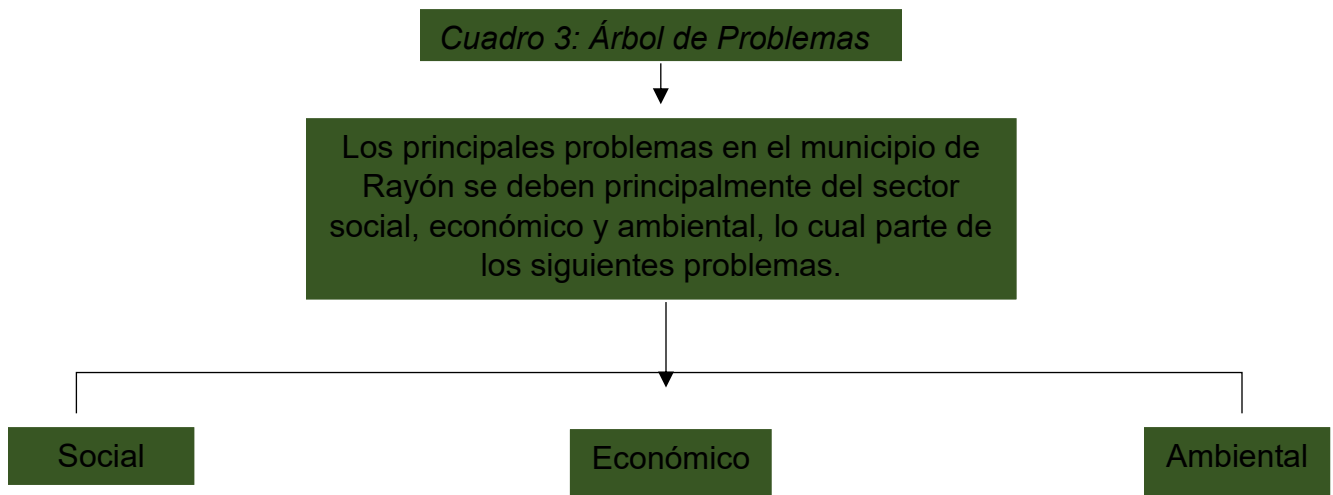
Cuadro 3: Árbol de Problemas

Los principales problemas en el municipio de Rayón se deben principalmente del sector social, económico y ambiental, lo cual parte de los siguientes problemas.

Social

Económico

Ambiental